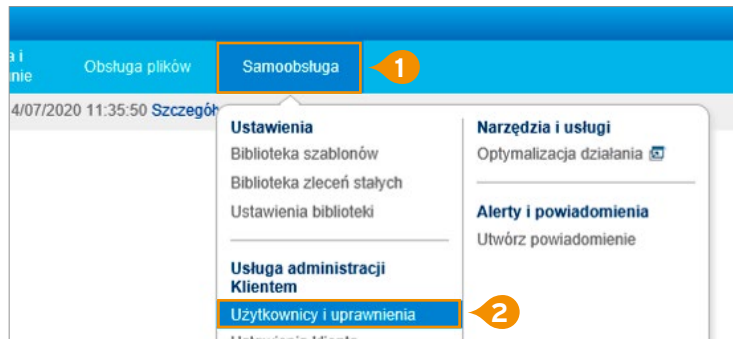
a i
nie

Obsługa plików

Samoobsługa

1

4/07/2020 11:35:50 Szczegół

Ustawienia
Biblioteka szablonów
Biblioteka zleceń stałych
Ustawienia biblioteki

Usługa administracji Klientem
Użytkownicy i uprawnienia

2

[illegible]

Narzędzia i usługi
Optymalizacja działania

Alerty i powiadomienia
Utwórz powiadomienie